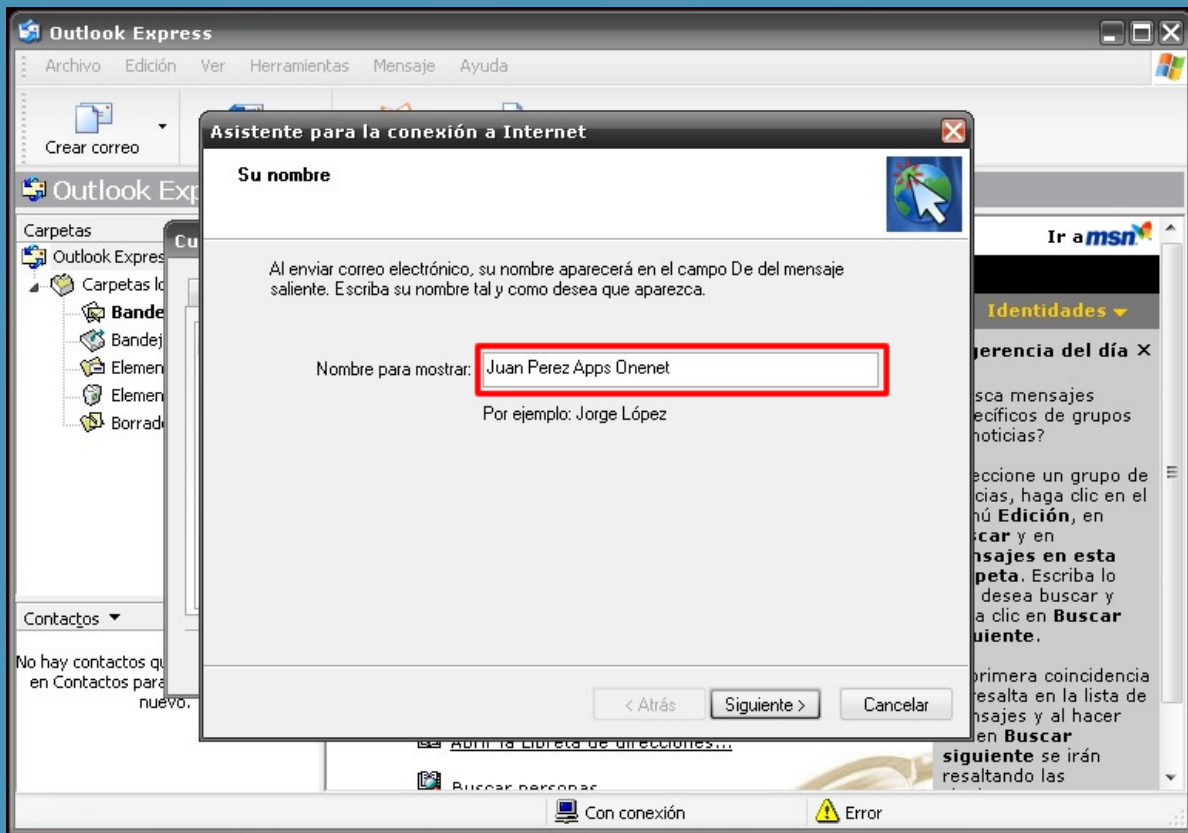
Outlook Express

Archivo Edición Ver Herramientas Mensaje Ayuda

Crear correo

Outlook Exp

Carpetas

Outlook Expres

Carpetas lo

Bande

Bandej

Elemen

Elemen

Borrad

Contactos ▼

No hay contactos qu en Contactos para nuevo.

Cu

Asistente para la conexión a Internet

Su nombre

Al enviar correo electrónico, su nombre aparecerá en el campo De del mensaje saliente. Escriba su nombre tal y como desea que aparezca.

Nombre para mostrar: Juan Perez Apps Onenet

Por ejemplo: Jorge López

< Atrás Siguiente > Cancelar

Ir a msn

Identidades ▼

gerencia del día ×

sca mensajes ecíficos de grupos noticias?

eccione un grupo de cias, haga clic en el nú Edición, en scar y en nsajes en esta peta. Escriba lo desea buscar y a clic en Buscar uiente.

primera coincidencia resalta en la lista de nsajes y al hacer en Buscar siguiente se irán resaltando las

Abrir la Libreta de direcciones...

Buscar personas

Con conexión

Error